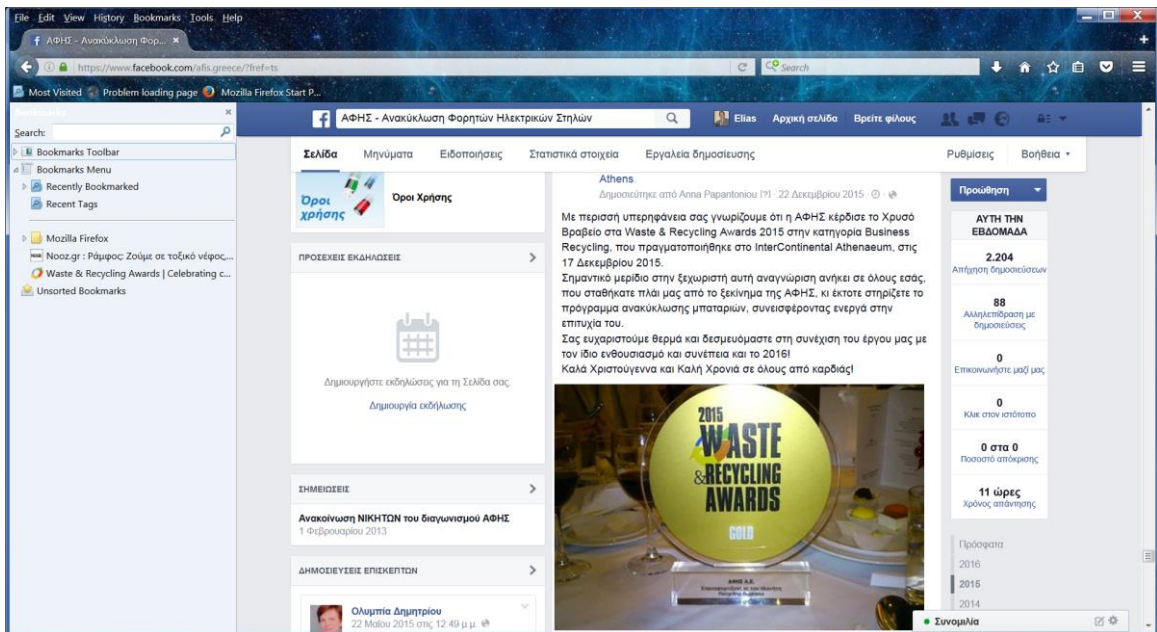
File Edit View History Bookmarks Tools Help

ΑΦΗΣ - Ανακύκλωση Φορ... ×

https://www.facebook.com/afis.greece/?fref=ts

Search

Most Visited Problem loading page Mozilla Firefox Start P...

Bookmarks

Search:

Bookmarks Toolbar
Bookmarks Menu
Recently Bookmarked
Recent Tags
Mozilla Firefox
Nooz.gr : Ράμφος: Ζούμε σε τοξικό νέφος,...
Waste & Recycling Awards | Celebrating c...
Unsorted Bookmarks

ΑΦΗΣ - Ανακύκλωση Φορητών Ηλεκτρικών Στηλών

Elias Αρχική σελίδα Βρείτε φίλους

Σελίδα Μηνύματα Ειδοποιήσεις Στατιστικά στοιχεία Εργαλεία δημοσίευσης Ρυθμίσεις Βοήθεια

Όροι χρήσης

Όροι Χρήσης

ΠΡΟΣΕΧΕΙΣ ΕΚΔΗΛΩΣΕΙΣ

Δημιουργήστε εκδηλώσεις για τη Σελίδα σας.

Δημιουργία εκδήλωσης

ΣΗΜΕΙΩΣΕΙΣ

Ανακοίνωση ΝΙΚΗΤΩΝ του διαγωνισμού ΑΦΗΣ
1 Φεβρουαρίου 2013

ΔΗΜΟΣΙΕΥΣΕΙΣ ΕΠΙΣΚΕΠΤΩΝ

Ολυμπία Δημητρίου
22 Μαΐου 2015 στις 12:49 μ.μ.

Athens.
Δημοσιεύτηκε από Anna Papantoniou [?] · 22 Δεκεμβρίου 2015

Με περισσή υπερηφάνεια σας γνωρίζουμε ότι η ΑΦΗΣ κέρδισε το Χρυσό Βραβείο στα Waste & Recycling Awards 2015 στην κατηγορία Business Recycling, που πραγματοποιήθηκε στο InterContinental Athenaeum, στις 17 Δεκεμβρίου 2015.
Σημαντικό μερίδιο στην ξεχωριστή αυτή αναγνώριση ανήκει σε όλους εσάς, που σταθήκατε πλάι μας από το ξεκίνημα της ΑΦΗΣ, κι έκτοτε στηρίζετε το πρόγραμμα ανακύκλωσης μπαταριών, συνεισφέροντας ενεργά στην επιτυχία του.
Σας ευχαριστούμε θερμά και δεσμευόμαστε στη συνέχιση του έργου μας με τον ίδιο ενθουσιασμό και συνέπεια και το 2016!
Καλά Χριστούγεννα και Καλή Χρονιά σε όλους από καρδιάς!

2015 WASTE & RECYCLING AWARDS GOLD

Προώθηση

ΑΥΤΗ ΤΗΝ ΕΒΔΟΜΑΔΑ

2.204
Απήχηση δημοσιεύσεων

88
Αλληλεπίδραση με δημοσιεύσεις

0
Επικοινωνήστε μαζί μας

0
Κλικ στον ιστότοπο

0 στα 0
Ποσοστό απόκρισης

11 ώρες
Χρόνος απάντησης

Πρόσφατα
2016
2015
2014

Συνομιλία